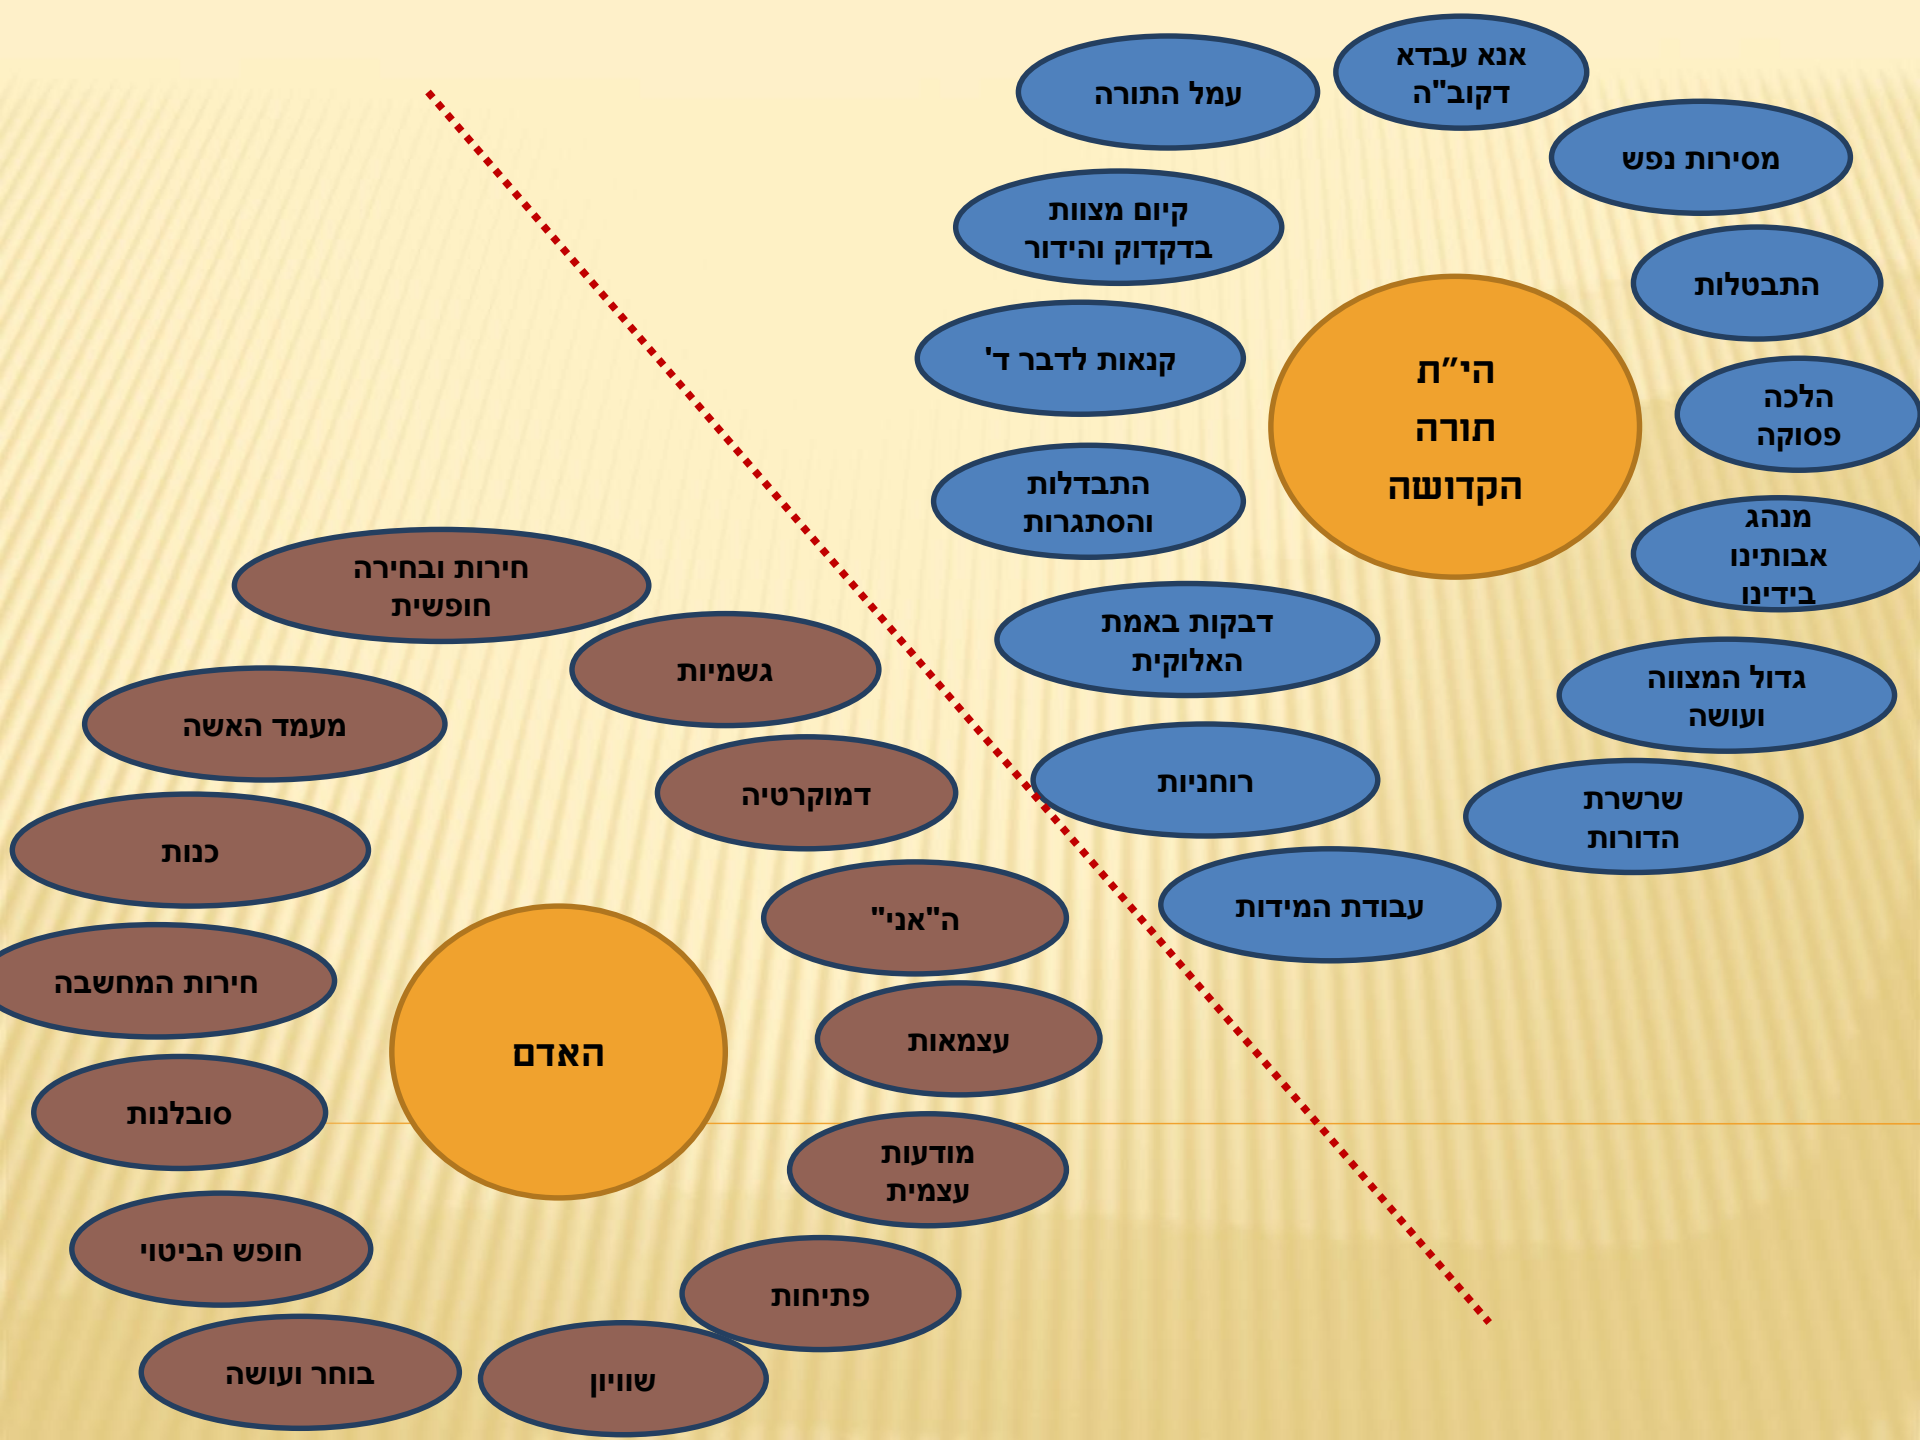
אנא עבדא דקוב"ה

עמל התורה

מסירות נפש

קיום מצוות בדקדוק והידור

התבטלות

קנאות לדבר ד'

הי"ת
תורה
הקדושה

הלכה פסוקה

התבדלות והסתגרות

מנהג אבותינו בידינו

דבקות באמת האלוקית

גדול המצווה ועושה

רוחניות

שרשרת הדורות

עבודת המידות

חירות ובחירה חופשית

גשמיות

מעמד האשה

דמוקרטיה

כנות

ה"אני"

חירות המחשבה

האדם

עצמאות

סובלנות

מודעות עצמית

חופש הביטוי

פתיחות

בוחר ועושה

שוויון